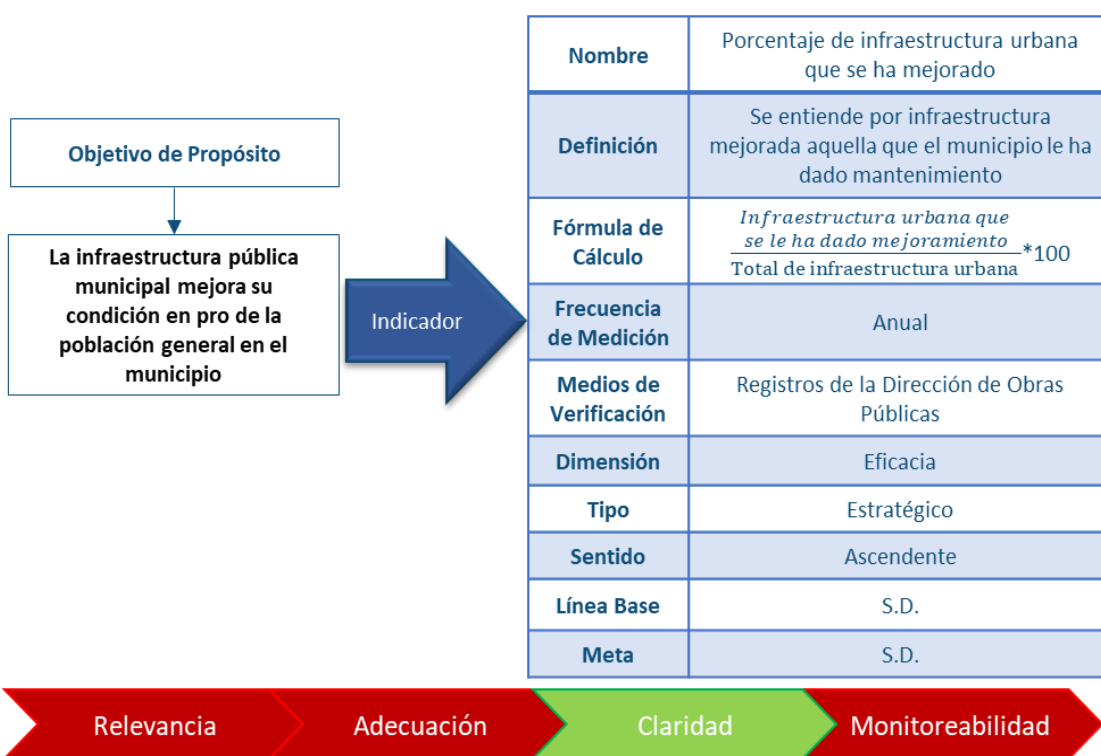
Objetivo de Propósito

La infraestructura pública municipal mejora su condición en pro de la población general en el municipio

Indicador

| Nombre | Porcentaje de infraestructura urbana que se ha mejorado |
|---|---|
| Definición | Se entiende por infraestructura mejorada aquella que el municipio le ha dado mantenimiento |
| Fórmula de Cálculo | $\frac{\textit{Infraestructura urbana que se le ha dado mejoramiento}}{\text{Total de infraestructura urbana}}*100$ |
| Frecuencia de Medición | Anual |
| Medios de Verificación | Registros de la Dirección de Obras Públicas |
| Dimensión | Eficacia |
| Tipo | Estratégico |
| Sentido | Ascendente |
| Línea Base | S.D. |
| Meta | S.D. |

Relevancia Adecuación Claridad Monitoreabilidad